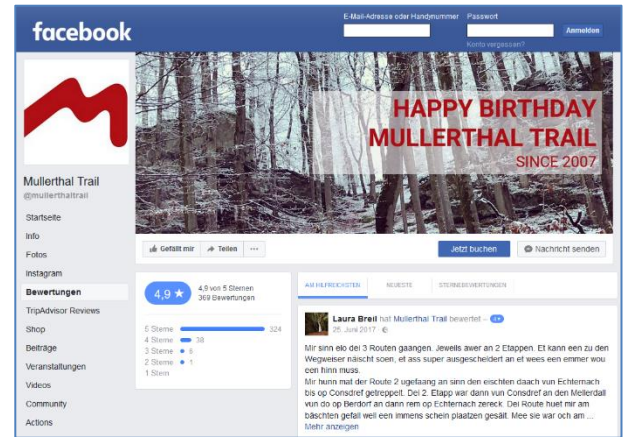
facebook

E-Mail-Adresse oder Handynummer
Passwort
Anmelden
Konto vergessen?

HAPPY BIRTHDAY
MULLERTHAL TRAIL
SINCE 2007

Mullerthal Trail
@mullerthaltrail

Startseite
Info
Fotos
Instagram
Bewertungen
TripAdvisor Reviews
Shop
Beiträge
Veranstaltungen
Videos
Community
Actions

Gefällt mir
Teilen
...
Jetzt buchen
Nachricht senden

4,9 ★
4,9 von 5 Sternen
369 Bewertungen

5 Sterne 324
4 Sterne 38
3 Sterne 6
2 Sterne 1
1 Stern

AM HILFREICHSTEN
NEUESTE
STERNEBEWERTUNGEN

Laura Breil hat Mullerthal Trail bewertet – 5★
25. Juni 2017 · 

Mir sinn elo dei 3 Routen gaangen. Jeweils awer an 2 Etappen. Et kann een zu den Wegweiser näischt soen, et ass super ausgescheidert an et wees een emmer wou een hinn muss.
Mir hunn mat der Route 2 ugefaang an sinn den eischten daach vun Echternach bis op Consdref getreppelt. Dei 2. Etapp war dann vun Consdref an den Mellerdall vun do op Berdorf an dann rem op Echternach zereck. Dei Route huet mir am bäschten gefall well een immens schein plaatzen gesäit. Mee sie war och am ...
Mehr anzeigen